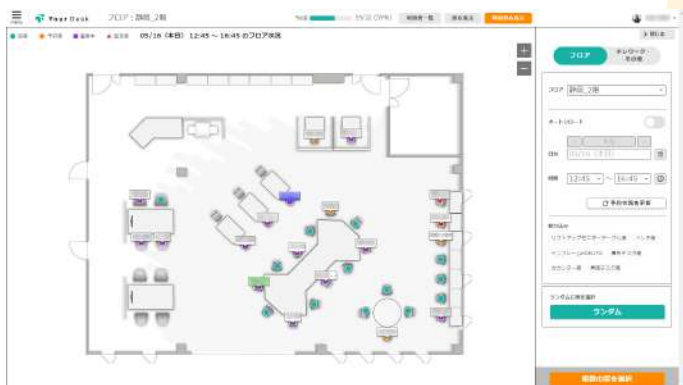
MENU YourDesk フロア：静岡_2階

● 空席 ● 予約済 ● 着席中 ● 離席中 05/16 (木曜) 12:45 ～ 16:45 のフロア状況

+
−

> 閉じる

フロア テレワーク・その他

フロア 静岡_2階

オートリロード

日付 05/16 (木曜)

時間 12:45 ～ 16:45

予約状況を更新

絞り込み
リフトアップセンターテーブル席 ベンチ席
マンフレームDESK席 集中ブース席
カウンター席 昇降デスク席

ランダムに席を選択
ランダム

複数の席を選択